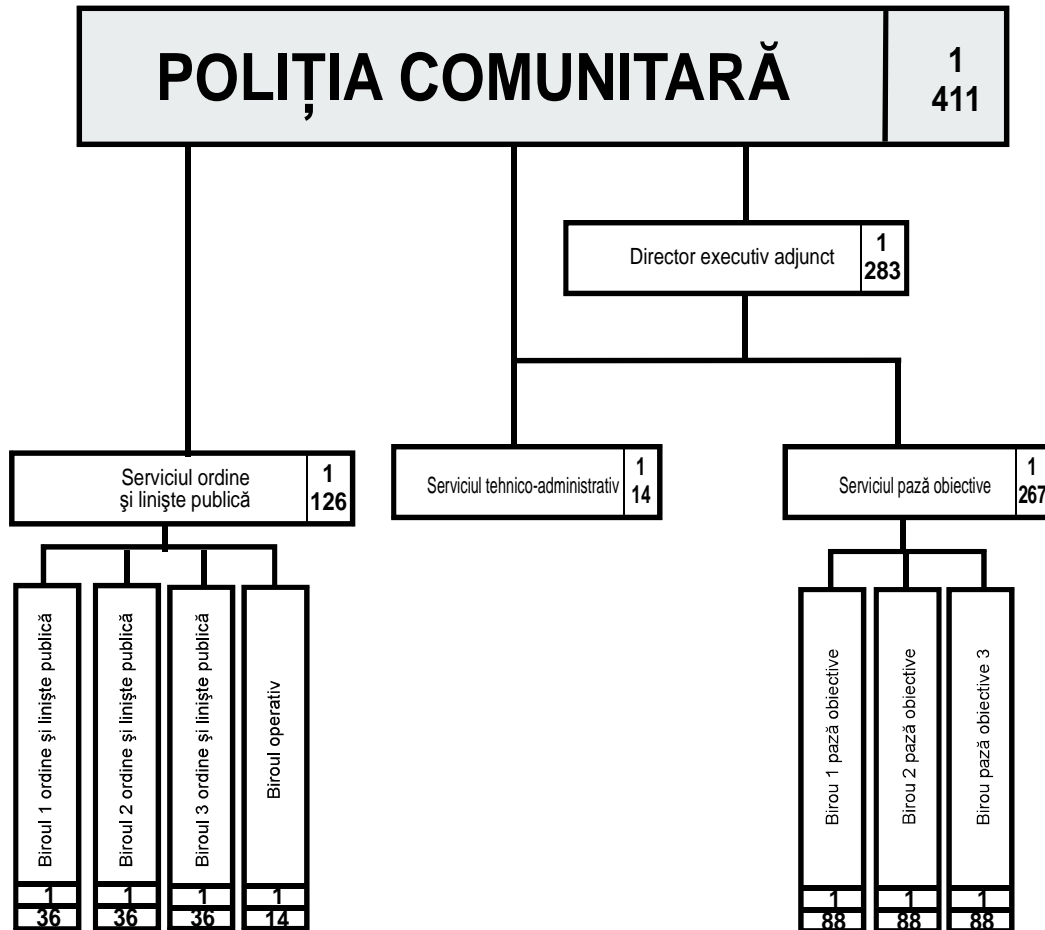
POLIȚIA COMUNITARĂ
1
411

Director executiv adjunct
1
283

Serviciul ordine şi linişte publică
1
126

Serviciul tehnico-administrativ
1
14

Serviciul pază obiective
1
267

Biroul 1 ordine şi linişte publică
1
36

Biroul 2 ordine şi linişte publică
1
36

Biroul 3 ordine şi linişte publică
1
36

Biroul operativ
1
14

Birou 1 pază obiective
1
88

Birou 2 pază obiective
1
88

Birou pază obiective 3
1
88